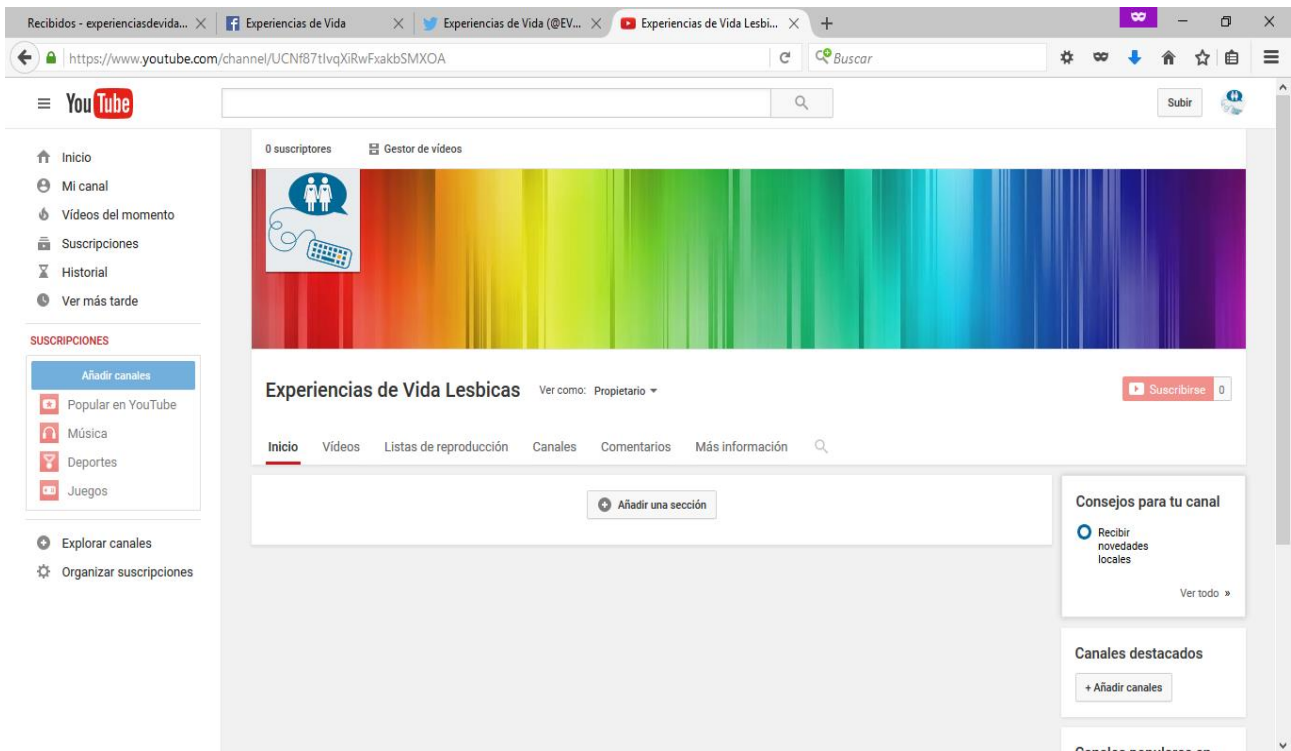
Recibidos - experienciasdevida... × Experiencias de Vida × Experiencias de Vida (@EV... × Experiencias de Vida Lesbi... × +

https://www.youtube.com/channel/UCNf87tIvqXiRwFxakbSMXOA

Buscar

YouTube

Subir

Inicio
Mi canal
Vídeos del momento
Suscripciones
Historial
Ver más tarde

SUSCRIPCIONES

Añadir canales
Popular en YouTube
Música
Deportes
Juegos

Explorar canales
Organizar suscripciones

0 suscriptores
Gestor de vídeos

Experiencias de Vida Lesbicas
Ver como: Propietario

Suscribirse 0

Inicio
Vídeos
Listas de reproducción
Canales
Comentarios
Más información

Añadir una sección

Consejos para tu canal
Recibir novedades locales
Ver todo »

Canales destacados
+ Añadir canales

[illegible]